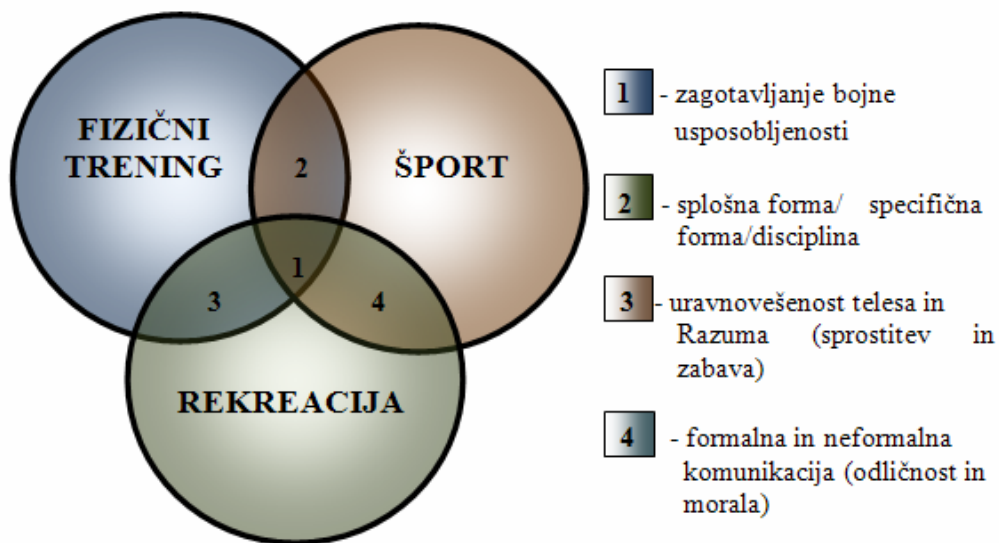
FIZIČNI TRENING

ŠPORT

REKREACIJA

2

1

3

4

1 - zagotavljanje bojne usposobljenosti

2 - splošna forma/ specifična forma/disciplina

3 - uravnovešenost telesa in Razuma (sprostitev in zabava)

4 - formalna in neformalna komunikacija (odličnost in morala)